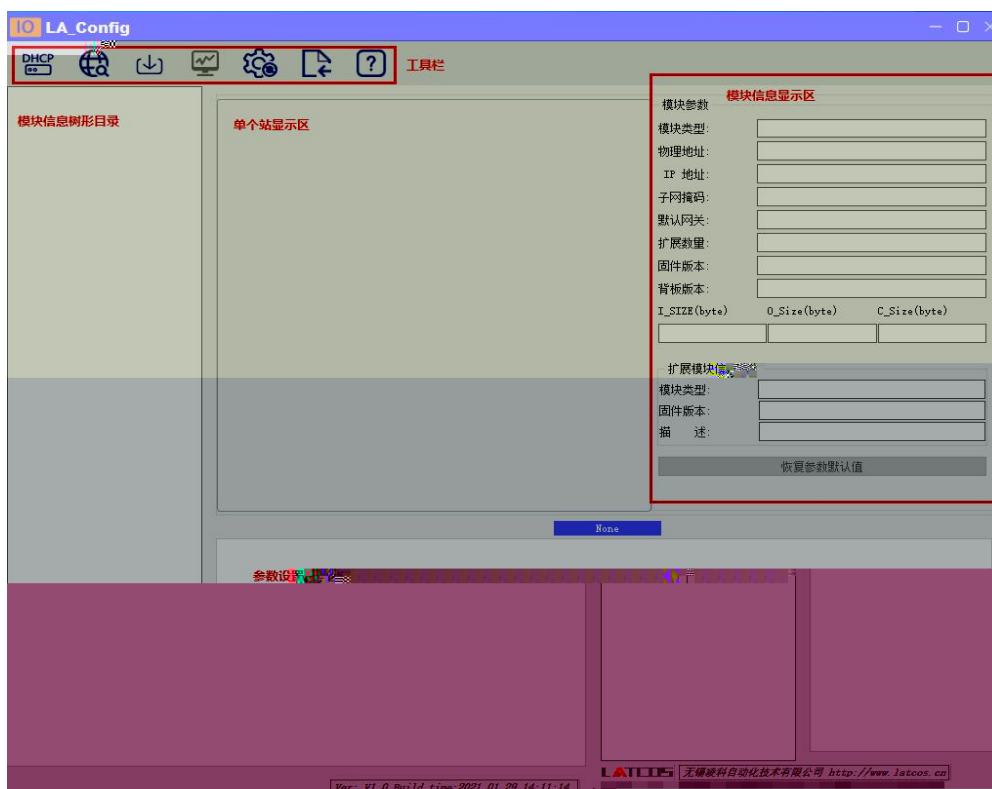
IO LA_Config

DHCP

工具栏

模块信息树形目录

单个站显示区

模块信息显示区

模块参数

模块类型:

物理地址:

IP 地址:

子网掩码:

默认网关:

扩展数量:

固件版本:

背板版本:

I_SIZE(byte)

O_Size(byte)

C_Size(byte)

扩展模块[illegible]

模块类型:

固件版本:

描 述:

恢复参数默认值

None

参数设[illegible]

LATCOS 无锡骏科自动化技术有限公司 http://www.latcos.cn

Ver: V1.0 Build time:2021.01.29 14:11:14